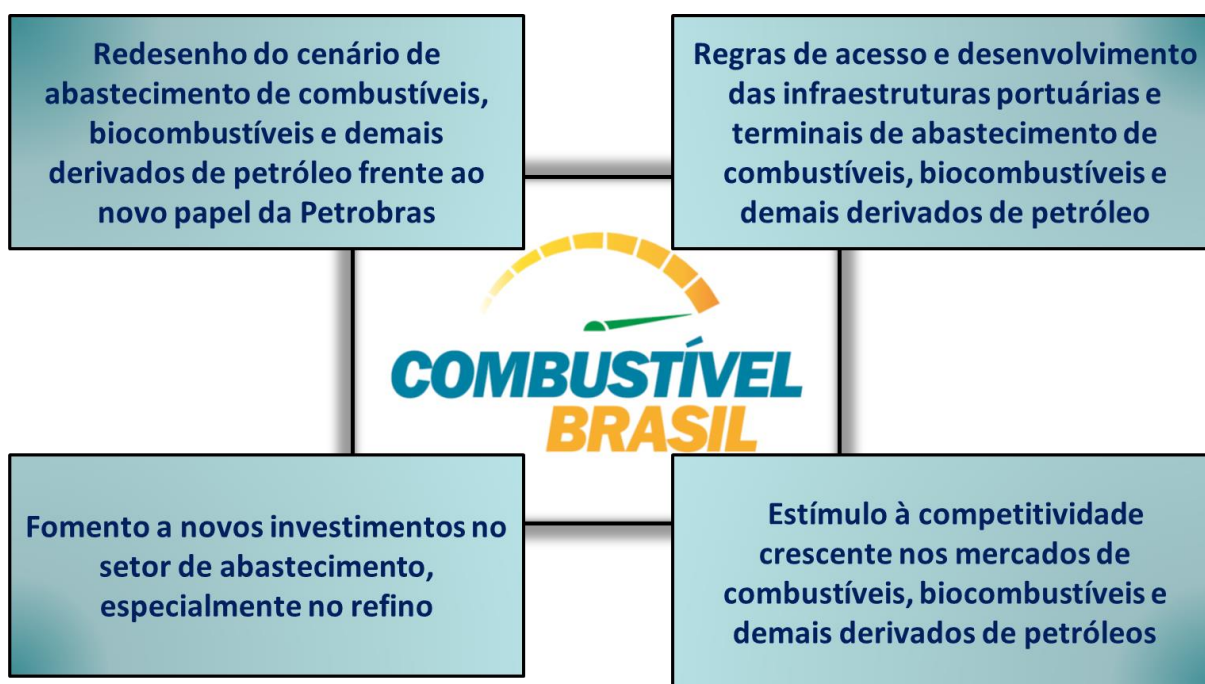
Redesenho do cenário de abastecimento de combustíveis, biocombustíveis e demais derivados de petróleo frente ao novo papel da Petrobras

Regras de acesso e desenvolvimento das infraestruturas portuárias e terminais de abastecimento de combustíveis, biocombustíveis e demais derivados de petróleo

COMBUSTÍVEL BRASIL

Fomento a novos investimentos no setor de abastecimento, especialmente no refino

Estímulo à competitividade crescente nos mercados de combustíveis, biocombustíveis e demais derivados de petróleos